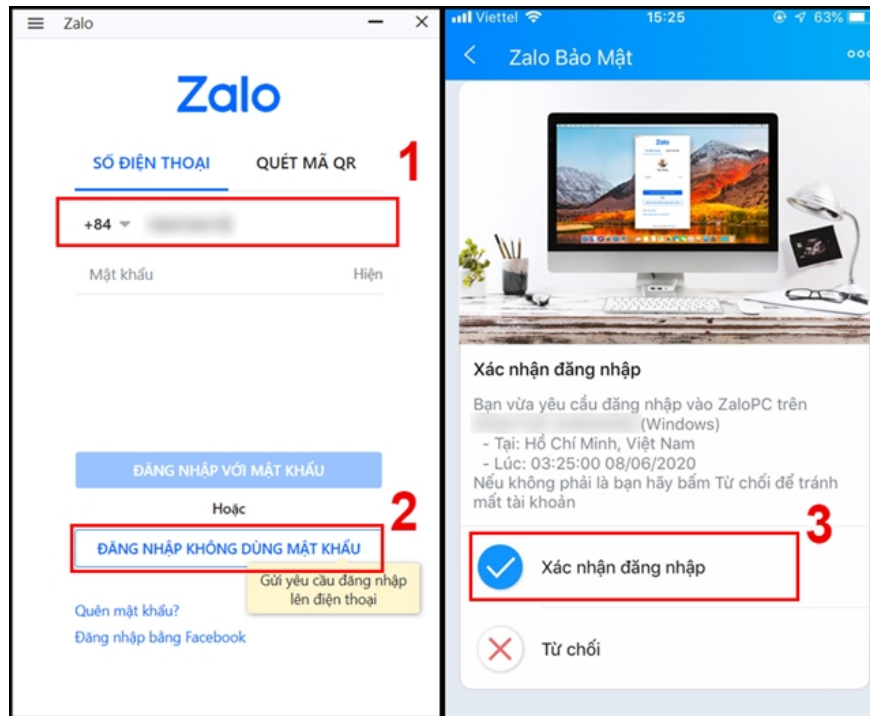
Zalo

Zalo

SỐ ĐIỆN THOẠI

QUÉT MÃ QR

1

+84 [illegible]

Mật khẩu

Hiện

ĐĂNG NHẬP VỚI MẬT KHẨU

Hoặc

2

ĐĂNG NHẬP KHÔNG DÙNG MẬT KHẨU

Gửi yêu cầu đăng nhập lên điện thoại

Quên mật khẩu?

Đăng nhập bằng Facebook

Viettel 15:25 63%

Zalo Bảo Mật

Zalo

Xác nhận đăng nhập

Bạn vừa yêu cầu đăng nhập vào ZaloPC trên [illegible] (Windows)
- Tại: Hồ Chí Minh, Việt Nam
- Lúc: 03:25:00 08/06/2020
Nếu không phải là bạn hãy bấm Từ chối để tránh mất tài khoản

3

Xác nhận đăng nhập

Từ chối